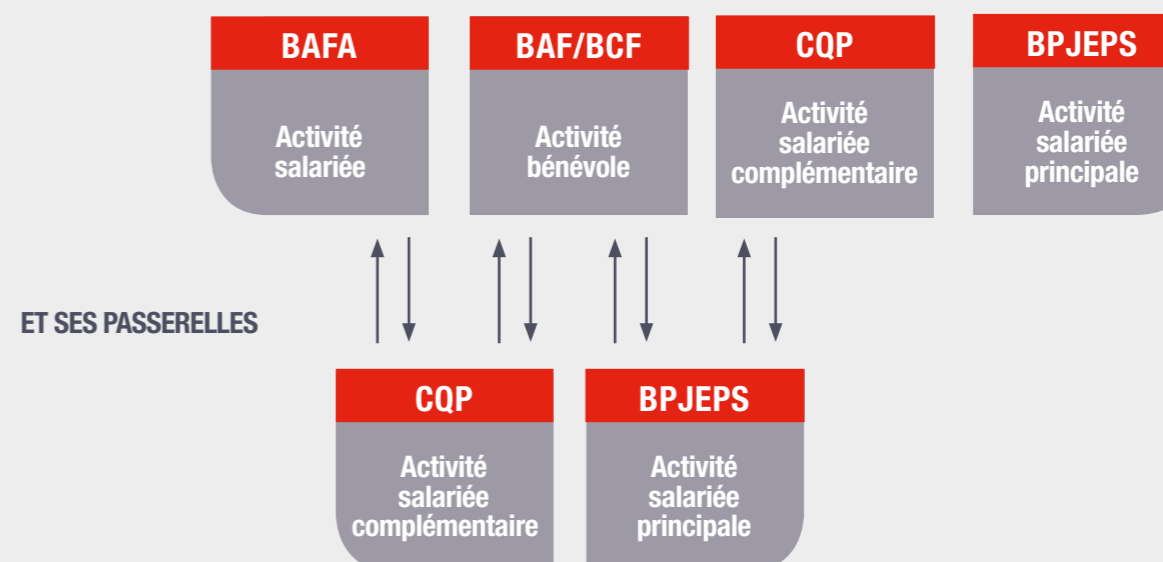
BAFA

Activité salariée

BAF/BCF

Activité bénévole

CQP

Activité salariée complémentaire

BPJEPS

Activité salariée principale

ET SES PASSERELLES

CQP

Activité salariée complémentaire

BPJEPS

Activité salariée principale